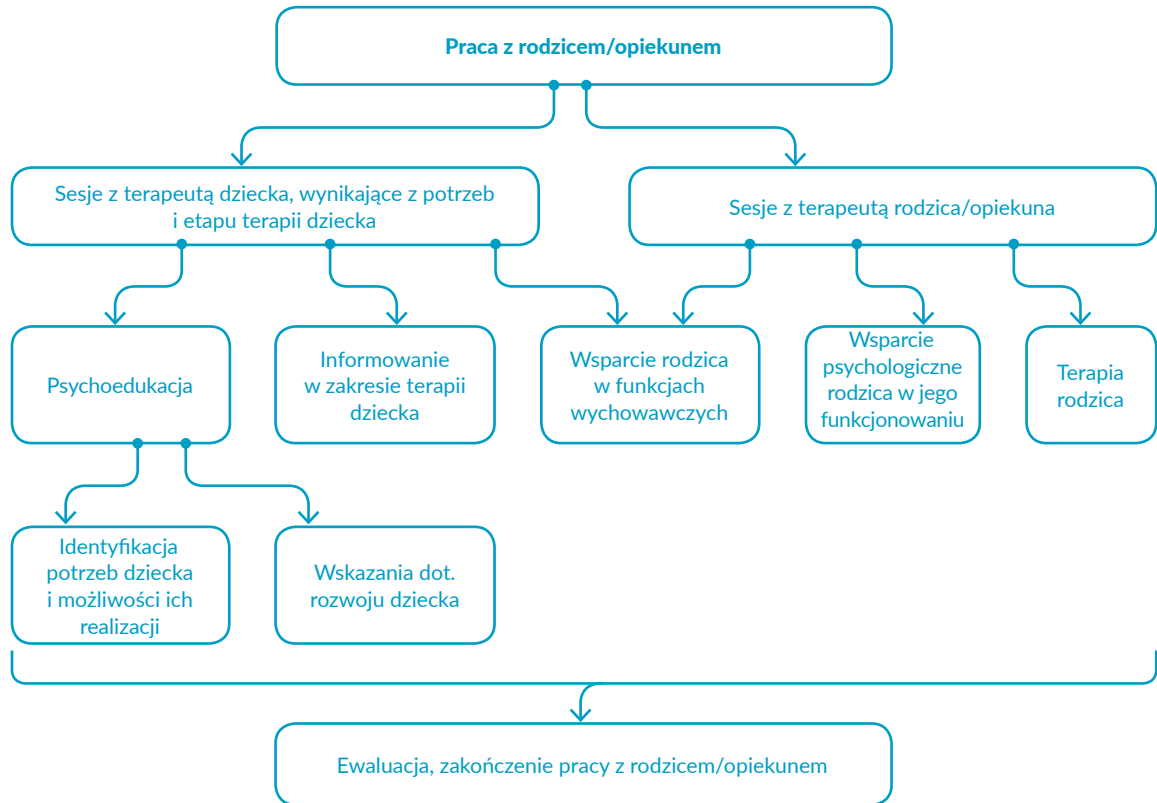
Praca z rodzicem/opiekunem

Sesje z terapeutą dziecka, wynikające z potrzeb i etapu terapii dziecka

Sesje z terapeutą rodzica/opiekuna

Psychoedukacja

Informowanie w zakresie terapii dziecka

Wsparcie rodzica w funkcjach wychowawczych

Wsparcie psychologiczne rodzica w jego funkcjonowaniu

Terapia rodzica

Identyfikacja potrzeb dziecka i możliwości ich realizacji

Wskazania dot. rozwoju dziecka

Ewaluacja, zakończenie pracy z rodzicem/opiekunem